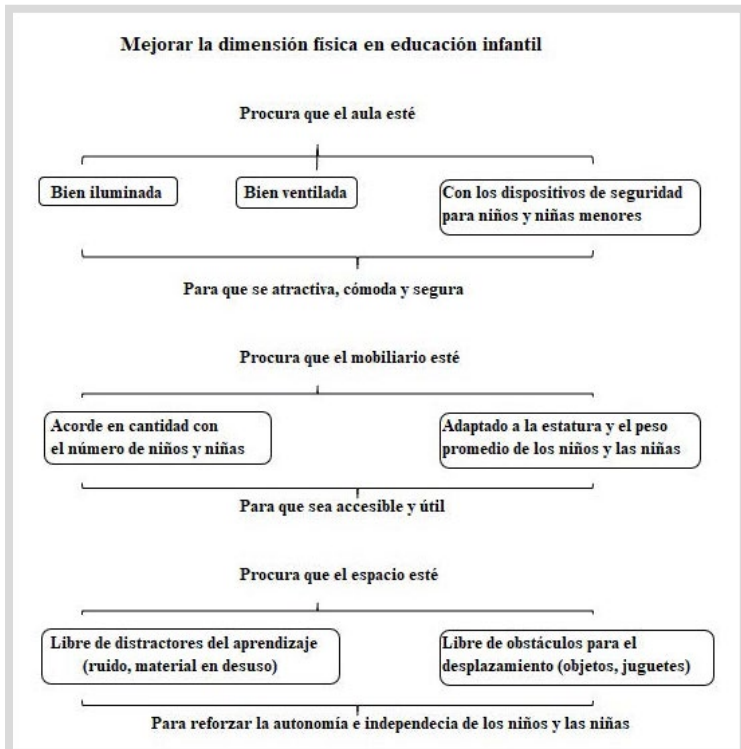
Mejorar la dimensión física en educación infantil

Procura que el aula esté

Bien iluminada

Bien ventilada

Con los dispositivos de seguridad para niños y niñas menores

Para que se atractiva, cómoda y segura

Procura que el mobiliario esté

Acorde en cantidad con el número de niños y niñas

Adaptado a la estatura y el peso promedio de los niños y las niñas

Para que sea accesible y útil

Procura que el espacio esté

Libre de distractores del aprendizaje (ruido, material en desuso)

Libre de obstáculos para el desplazamiento (objetos, juguetes)

Para reforzar la autonomía e independecia de los niños y las niñas